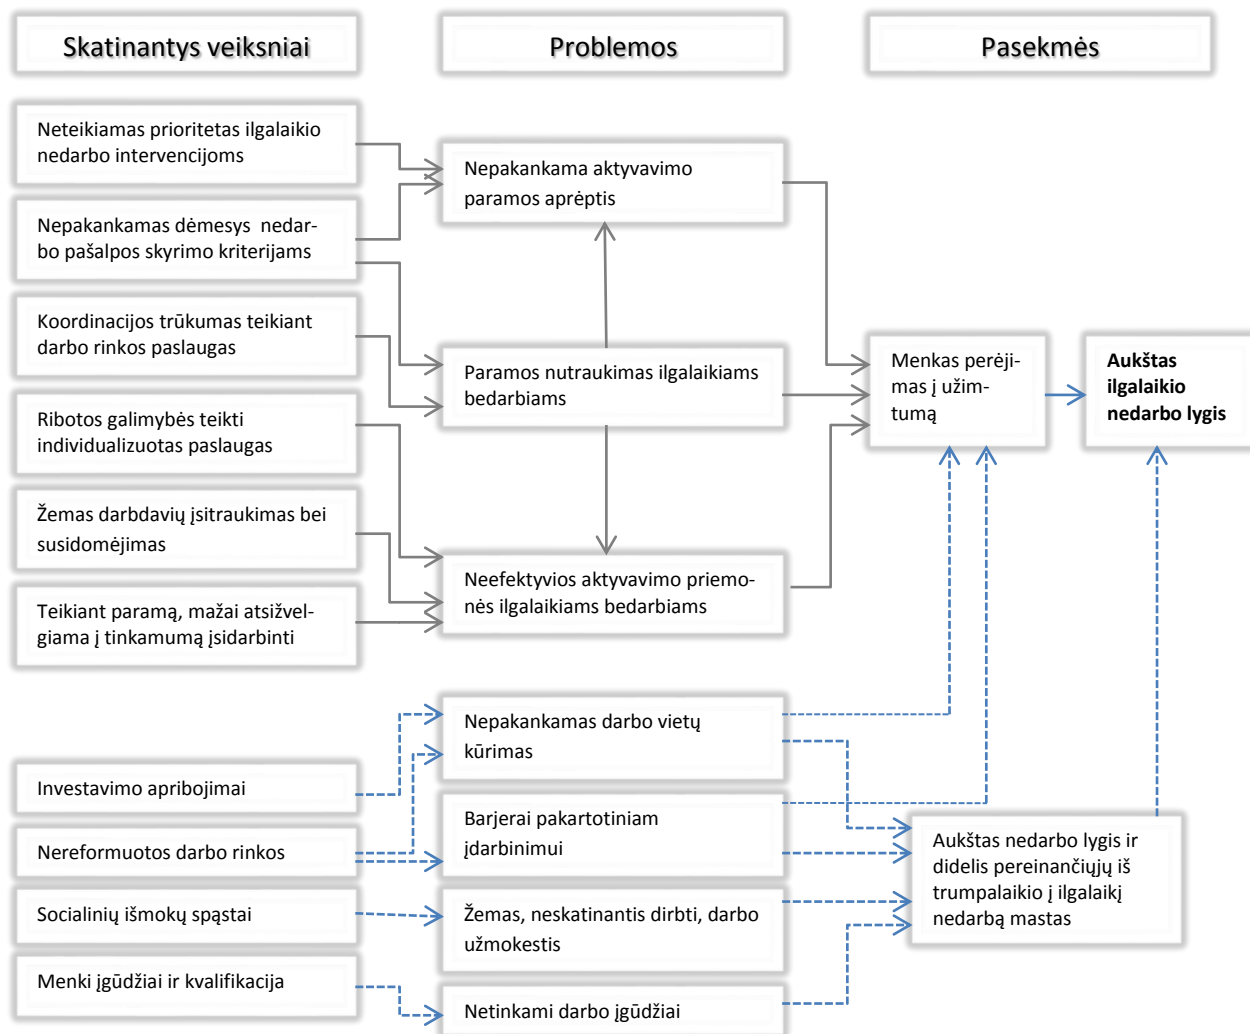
Skatinantys veiksniai

Problemos

Pasekmės

Neteikiamas prioritetas ilgalaikio nedarbo intervencijoms

Nepakankamas dėmesys nedarbo pašalpos skyrimo kriterijams

Koordinacijos trūkumas teikiant darbo rinkos paslaugas

Ribotos galimybės teikti individualizuotas paslaugas

Žemas darbdavių įsitraukimas bei susidomėjimas

Teikiant paramą, mažai atsižvelgiama į tinkamumą įsidarbinti

Nepakankama aktyvavimo paramos aprėptis

Paramos nutraukimas ilgalaikiams bedarbiams

Neefektyvios aktyvavimo priemonės ilgalaikiams bedarbiams

Menkas perėjimas į užimtumą

Aukštas ilgalaikio nedarbo lygis

Investavimo apribojimai

Nereformuotos darbo rinkos

Socialinių išmokų spąstai

Menki įgūdžiai ir kvalifikacija

Nepakankamas darbo vietų kūrimas

Barjerai pakartotiniam įdarbinimui

Žemas, neskatinantis dirbti, darbo užmokestis

Netinkami darbo įgūdžiai

Aukštas nedarbo lygis ir didelis pereinančiųjų iš trumpalaikio į ilgalaikį nedarbą mastas